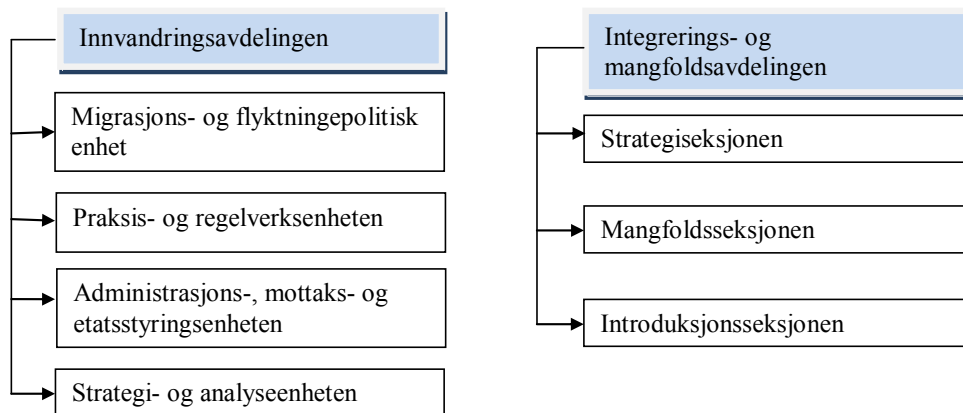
Innvandringsavdelingen

Migrasjons- og flyktningepolitisk enhet

Praksis- og regelverksenheten

Administrasjons-, mottaks- og etatsstyringsenheten

Strategi- og analyseenheten

Integrerings- og mangfoldsavdelingen

Strategiseksjonen

Mangfoldsseksjonen

Introduksjonsseksjonen